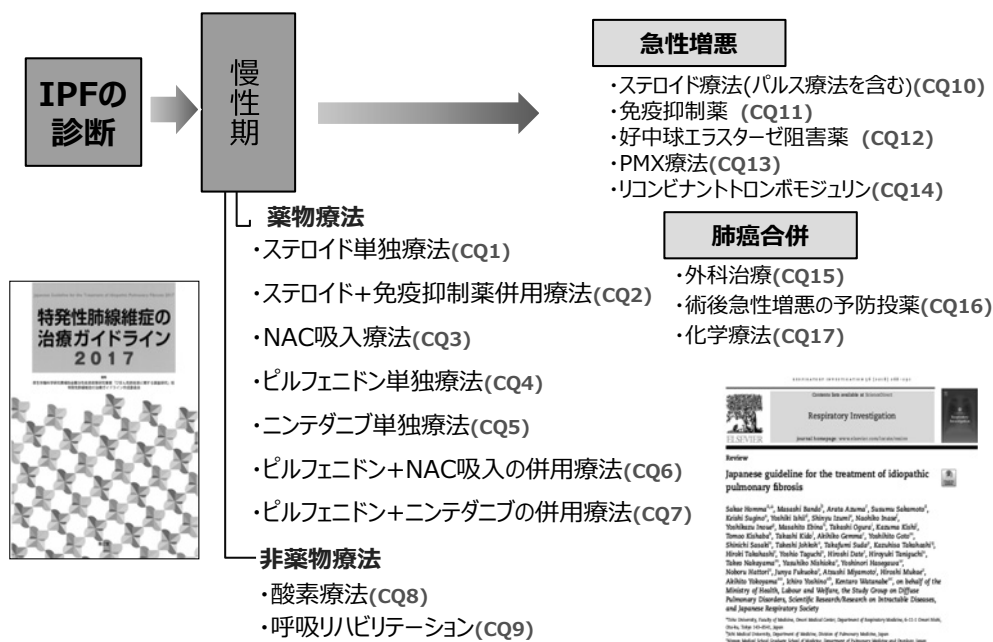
IPFの診断

慢性期

急性増悪

・ステロイド療法(パルス療法を含む)(CQ10)
・免疫抑制薬 (CQ11)
・好中球エラスターゼ阻害薬 (CQ12)
・PMX療法(CQ13)
・リコンビナントトロンボモジュリン(CQ14)

薬物療法
・ステロイド単独療法(CQ1)
・ステロイド+免疫抑制薬併用療法(CQ2)
・NAC吸入療法(CQ3)
・ピルフェニドン単独療法(CQ4)
・ニンテダニブ単独療法(CQ5)
・ピルフェニドン+NAC吸入の併用療法(CQ6)
・ピルフェニドン+ニンテダニブの併用療法(CQ7)

非薬物療法
・酸素療法(CQ8)
・呼吸リハビリテーション(CQ9)

肺癌合併
・外科治療(CQ15)
・術後急性増悪の予防投薬(CQ16)
・化学療法(CQ17)

Japanese Guideline for the Treatment of Idiopathic Pulmonary Fibrosis 2017
特発性肺線維症の治療ガイドライン 2017

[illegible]

Respiratory Investigation
ELSEVIER
Review
Japanese guideline for the treatment of idiopathic pulmonary fibrosis

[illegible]